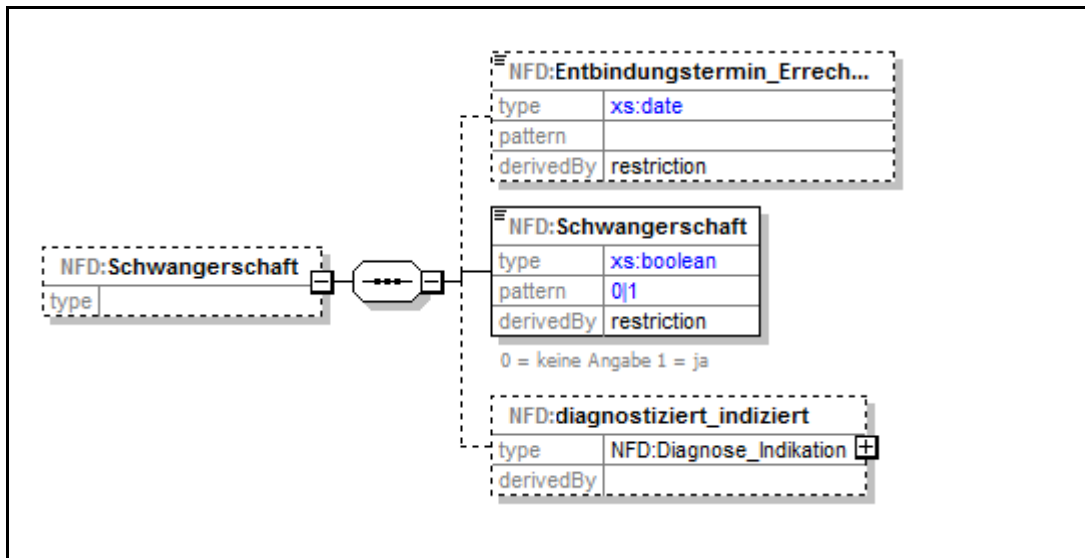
NFD:Schwangerschaft

| type | |
|---|---|

NFD:Entbindungstermin_Errech...

| type | xs:date |
|---|---|
| pattern | |
| derivedBy | restriction |

NFD:Schwangerschaft

| type | xs:boolean |
|---|---|
| pattern | 0\|1 |
| derivedBy | restriction |

0 = keine Angabe 1 = ja

NFD:diagnostiziert_indiziert

| type | NFD:Diagnose_Indikation |
|---|---|
| derivedBy | |